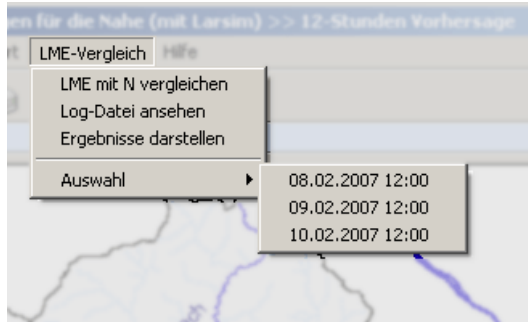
en für die Nahe (mit Larsim) >> 12-Stunden Vorhersage

t LME-Vergleich Hilfe

LME mit N vergleichen
Log-Datei ansehen
Ergebnisse darstellen

Auswahl

08.02.2007 12:00
09.02.2007 12:00
10.02.2007 12:00